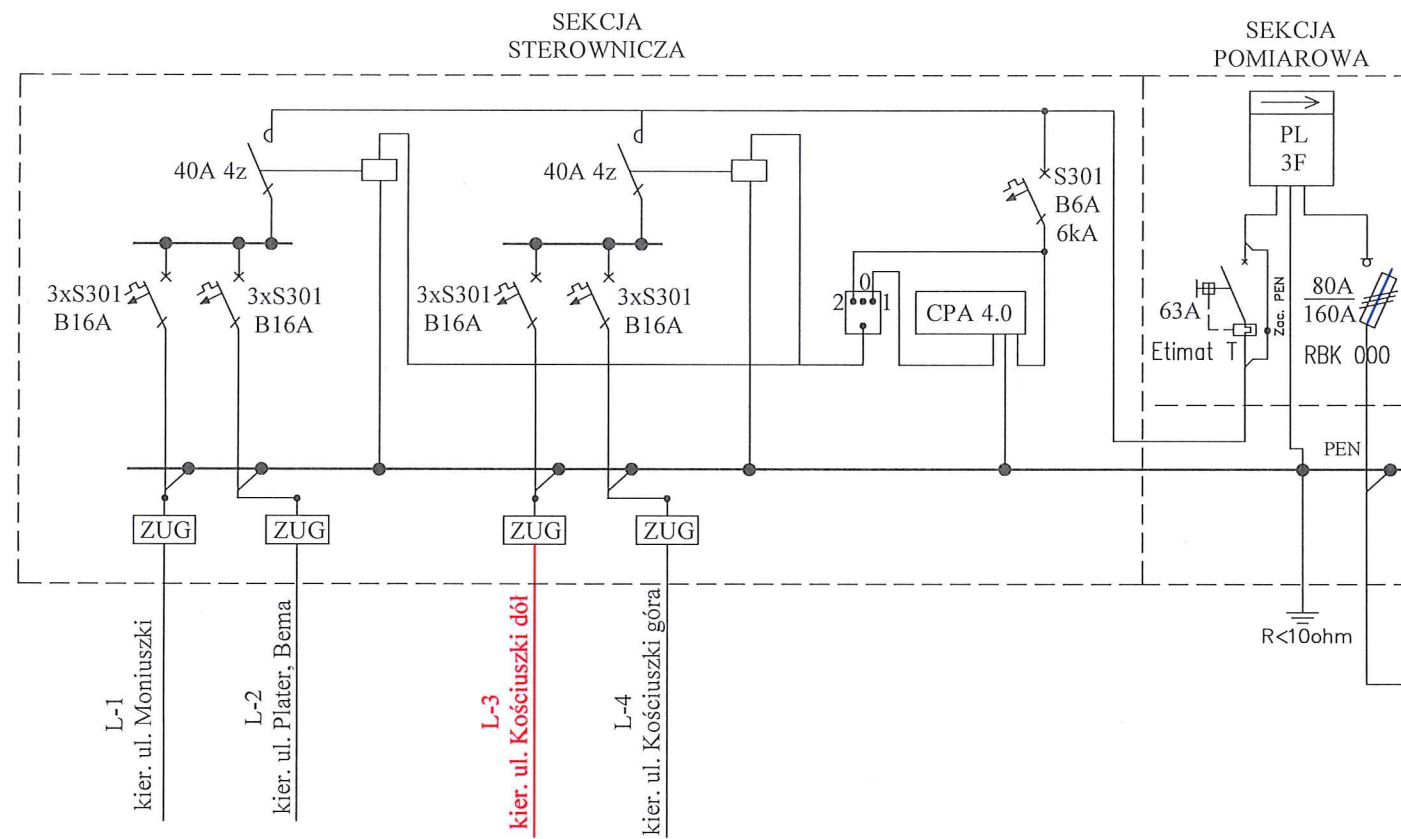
SEKCJA
STEROWNICZA

SEKCJA
POMIAROWA

40A 4z

40A 4z

PL
3F

S301
B6A
6kA

3xS301
B16A

3xS301
B16A

3xS301
B16A

3xS301
B16A

0
2 1

CPA 4.0

63A

Etimat T

Zac. PEN

$\frac{80A}{160A}$

RBK 000

PEN

ZUG

ZUG

ZUG

ZUG

R<10ohm

L-1
kier. ul. Moniuszki

L-2
kier. ul. Plater, Bema

L-3
kier. ul. Kościuszki dół

L-4
kier. ul. Kościuszki góra